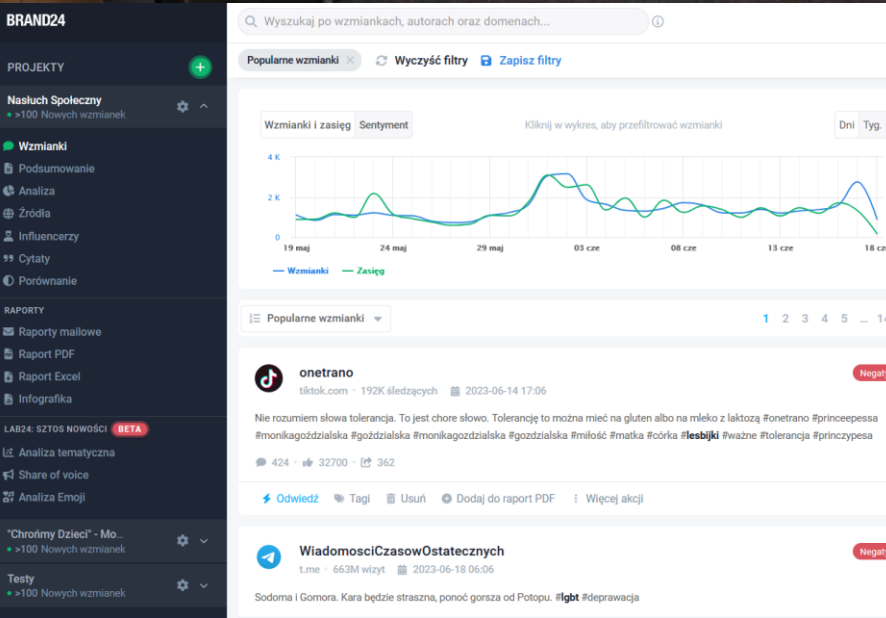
BRAND24

PROJEKTY

Nasłuch Społeczny
• >100 Nowych wzmianek

Wzmianki
Podsumowanie
Analiza
Źródła
Influencerzy
Cytaty
Porównanie

RAPORTY
Raporty mailowe
Raport PDF
Raport Excel
Infografika

LAB24: SZTOS NOWOŚCI BETA
Analiza tematyczna
Share of voice
Analiza Emoji

"Chrońmy Dzieci" - Mo...
• >100 Nowych wzmianek

Testy
• >100 Nowych wzmianek

Wyszukaj po wzmiankach, autorach oraz domenach...

Popularne wzmianki × Wyczyść filtry Zapisz filtry

Wzmianki i zasięg Sentyment Kliknij w wykres, aby przefiltrować wzmianki Dni Tyg.

4 K
2 K
0
19 maj 24 maj 29 maj 03 cze 08 cze 13 cze 18 cze

Wzmianki Zasięg

Popularne wzmianki

1 2 3 4 5 ... 14

onetrano
tiktok.com 192K śledzących 2023-06-14 17:06
Negat

Nie rozumiem słowa tolerancja. To jest chore słowo. Tolerancję to można mieć na gluten albo na mleko z laktozą #onetrano #princeepessa #monikagożdzialska #goździalska #monikagozdzialska #gozdzialska #miłość #matka #córka #lesbijki #ważne #tolerancja #princzypesa

424 32700 362

Odwiedź Tagi Usuń Dodaj do raport PDF Więcej akcji

WiadomosciCzasowOstatecznych
t.me 663M wizyt 2023-06-18 06:06
Negat

Sodoma i Gomora. Kara będzie straszna, ponoć gorsza od Potopu. #lgbt #deprawacja